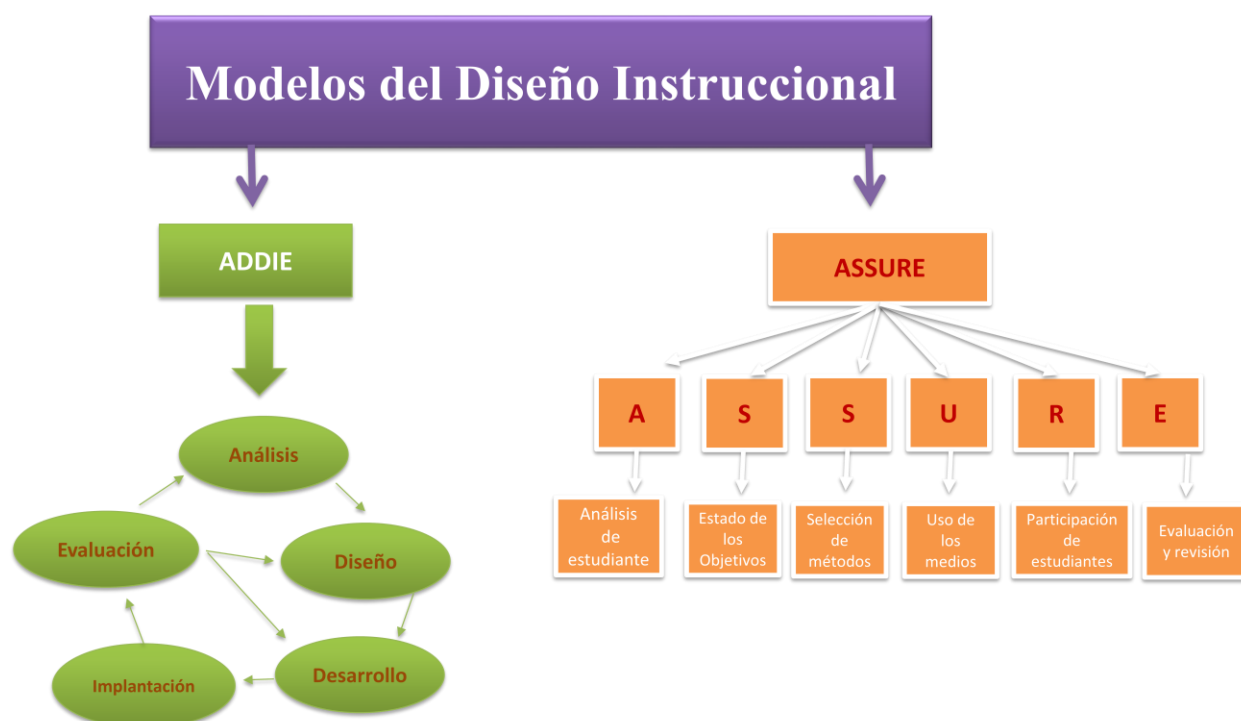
Modelos del Diseño Instruccional

ADDIE

Análisis
Diseño
Desarrollo
Implantación
Evaluación

ASSURE

A
S
S
U
R
E

Análisis de estudiante
Estado de los Objetivos
Selección de métodos
Uso de los medios
Participación de estudiantes
Evaluación y revisión